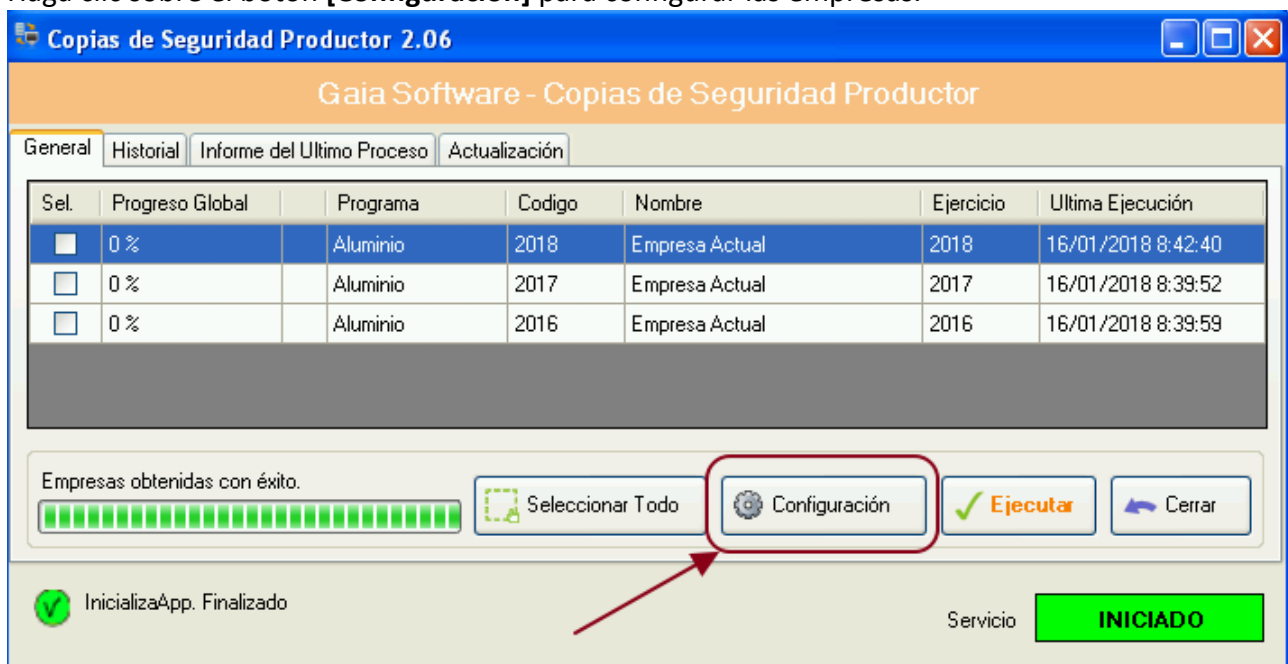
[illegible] [Configuración] para configurar las Empresas.

Copias de Seguridad Productor 2.06

Gaia Software - Copias de Seguridad Productor

General | Historial | Informe del Ultimo Proceso | Actualización

| Sel. | Progreso Global | | Programa | Codigo | Nombre | Ejercicio | Ultima Ejecución |
|---|---|---|---|---|---|---|---|
| | 0 % | | Aluminio | 2018 | Empresa Actual | 2018 | 16/01/2018 8:42:40 |
| | 0 % | | Aluminio | 2017 | Empresa Actual | 2017 | 16/01/2018 8:39:52 |
| | 0 % | | Aluminio | 2016 | Empresa Actual | 2016 | 16/01/2018 8:39:59 |

Empresas obtenidas con éxito.

Seleccionar Todo

Configuración

Ejecutar

Cerrar

InicializaApp. Finalizado

Servicio

INICIADO